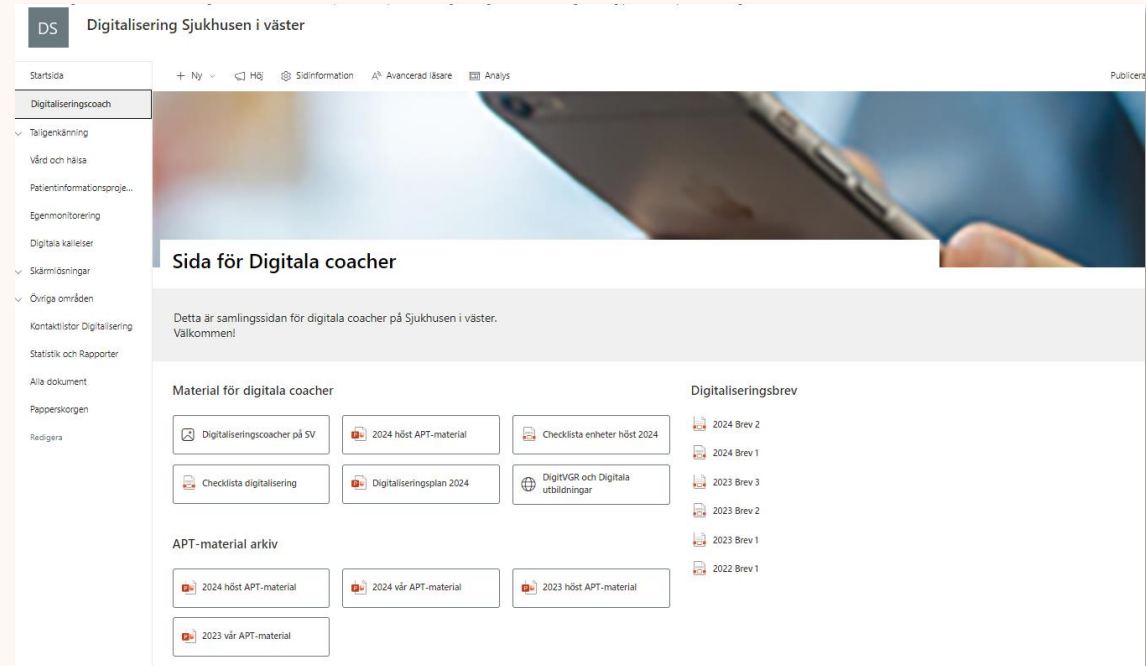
DS Digitalisering Sjukhusen i väster

Startsida
Digitaliseringscoach
Taligenkänning
Vård och hälsa
Patientinformationsproje...
Egenmonitorering
Digitala kallelser
Skärmlösningar
Övriga områden
Kontaktlistor Digitalisering
Statistik och Rapporter
Alla dokument
Papperskorgen
Redigera

+ Ny Höj Sidinformation Avancerad läsare Analys

Publicera

Sida för Digitala coacher

Detta är samlingssidan för digitala coacher på Sjukhusen i väster.
Välkommen!

Material för digitala coacher

Digitaliseringscoacher på SV
2024 höst APT-material
Checklista enheter höst 2024
Checklista digitalisering
Digitaliseringsplan 2024
DigitVGR och Digitala utbildningar

APT-material arkiv

2024 höst APT-material
2024 vår APT-material
2023 höst APT-material
2023 vår APT-material

Digitaliseringsbrev

2024 Brev 2
2024 Brev 1
2023 Brev 3
2023 Brev 2
2023 Brev 1
2022 Brev 1